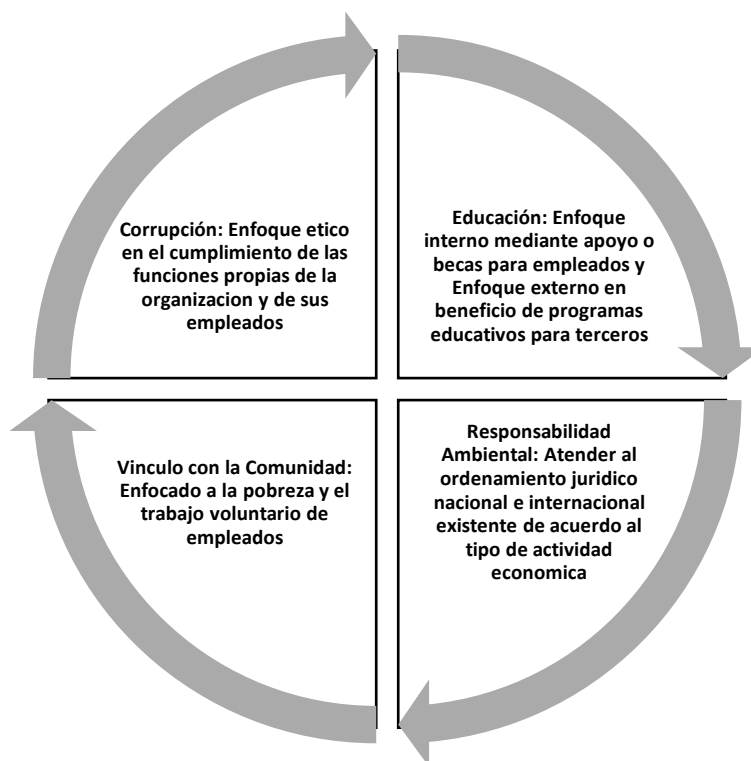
Corrupción: Enfoque etico en el cumplimiento de las funciones propias de la organizacion y de sus empleados

Educación: Enfoque interno mediante apoyo o becas para empleados y Enfoque externo en beneficio de programas educativos para terceros

Vinculo con la Comunidad: Enfocado a la pobreza y el trabajo voluntario de empleados

Responsabilidad Ambiental: Atender al ordenamiento juridico nacional e internacional existente de acuerdo al tipo de actividad economica